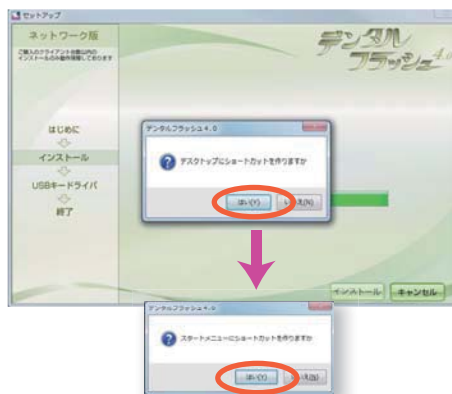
セットアップ

ネットワーク版

ご購入のクライアント台数以内の
インストールのみ動作保障しております

デンタル
フラッシュ 4.0

はじめに

インストール

USBキードライバ

終了

デンタルフラッシュ 4.0

デスクトップにショートカットを作りますか

はい(Y)

いいえ(N)

インストール

キャンセル

デンタルフラッシュ 4.0

スタートメニューにショートカットを作りますか

はい(Y)

いいえ(N)